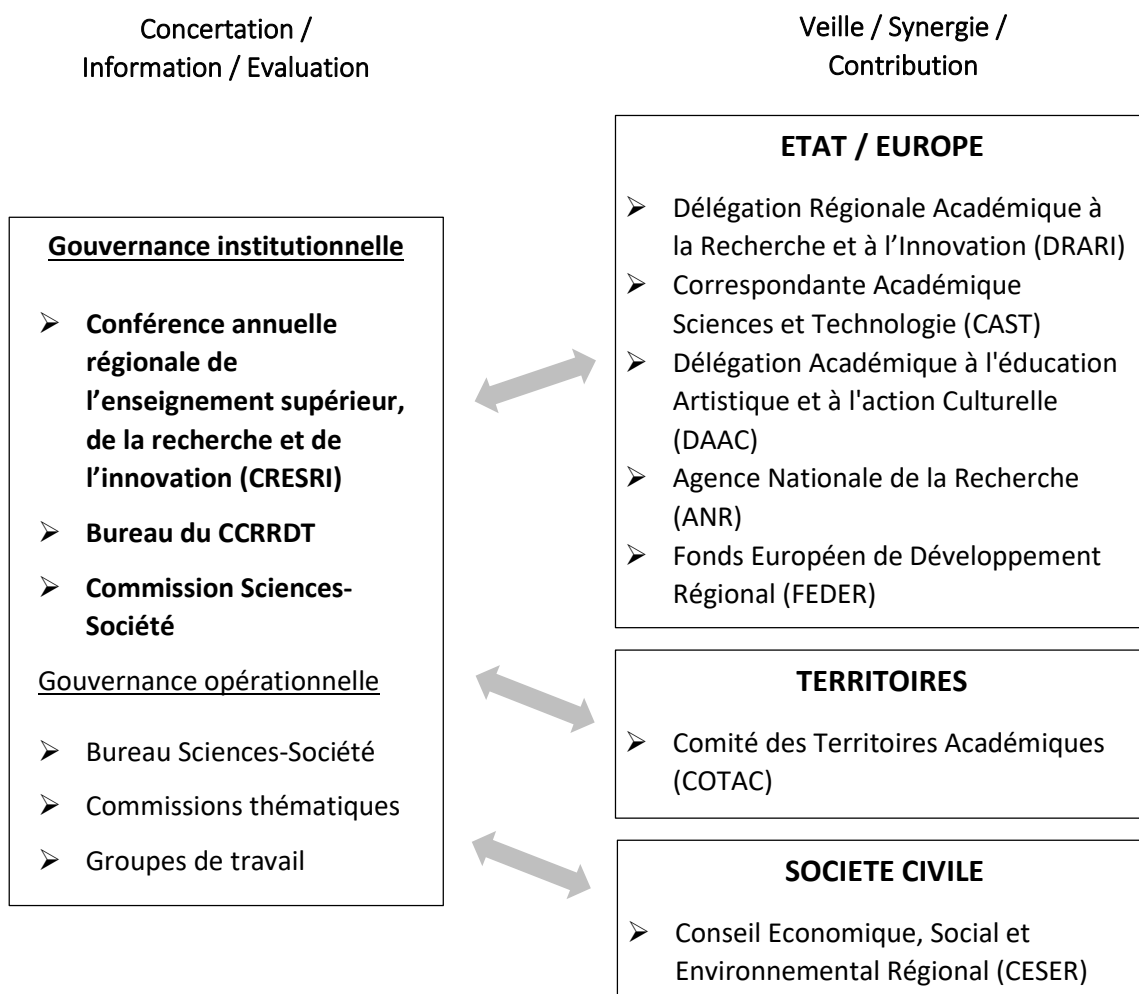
Concertation / Information / Evaluation

Veille / Synergie / Contribution

ETAT / EUROPE

➢ Délégation Régionale Académique à la Recherche et à l'Innovation (DRARI)
➢ Correspondante Académique Sciences et Technologie (CAST)
➢ Délégation Académique à l'éducation Artistique et à l'action Culturelle (DAAC)
➢ Agence Nationale de la Recherche (ANR)
➢ Fonds Européen de Développement Régional (FEDER)

Gouvernance institutionnelle

➢ Conférence annuelle régionale de l'enseignement supérieur, de la recherche et de l'innovation (CRESRI)
➢ Bureau du CCRRDT
➢ Commission Sciences-Société

Gouvernance opérationnelle

➢ Bureau Sciences-Société
➢ Commissions thématiques
➢ Groupes de travail

TERRITOIRES

➢ Comité des Territoires Académiques (COTAC)

SOCIETE CIVILE

➢ Conseil Economique, Social et Environnemental Régional (CESER)